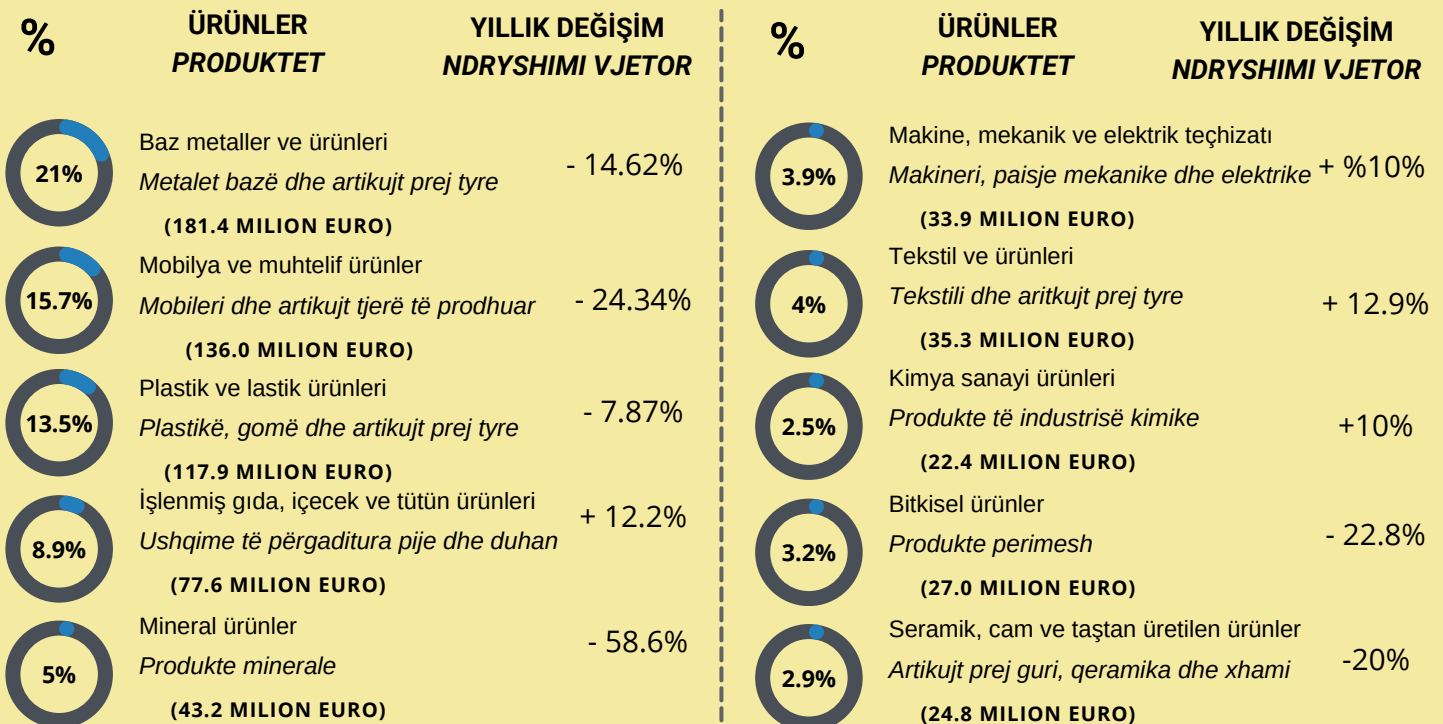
| % | ÜRÜNLER *PRODUKTET* | YILLIK DEĞİŞİM *NDRYSHIMI VJETOR* |
|---|---|---|
| 21% | Baz metaller ve ürünleri *Metalet bazë dhe artikujt prej tyre* (181.4 MILION EURO) | - 14.62% |
| 15.7% | Mobilya ve muhtelif ürünler *Mobileri dhe artikujt tjerë të prodhuar* (136.0 MILION EURO) | - 24.34% |
| 13.5% | Plastik ve lastik ürünleri *Plastikë, gomë dhe artikujt prej tyre* (117.9 MILION EURO) | - 7.87% |
| 8.9% | İşlenmiş gıda, içecek ve tütün ürünleri *Ushqime të përgaditura pije dhe duhan* (77.6 MILION EURO) | + 12.2% |
| 5% | Mineral ürünler *Produkte minerale* (43.2 MILION EURO) | - 58.6% |

| % | ÜRÜNLER *PRODUKTET* | YILLIK DEĞİŞİM *NDRYSHIMI VJETOR* |
|---|---|---|
| 3.9% | Makine, mekanik ve elektrik teçhizatı *Makineri, paisje mekanike dhe elektrike* (33.9 MILION EURO) | + %10% |
| 4% | Tekstil ve ürünleri *Tekstili dhe aritkujt prej tyre* (35.3 MILION EURO) | + 12.9% |
| 2.5% | Kimya sanayi ürünleri *Produkte të industrisë kimike* (22.4 MILION EURO) | +10% |
| 3.2% | Bitkisel ürünler *Produkte perimesh* (27.0 MILION EURO) | - 22.8% |
| 2.9% | Seramik, cam ve taştan üretilen ürünler *Artikujt prej guri, qeramika dhe xhami* (24.8 MILION EURO) | -20% |